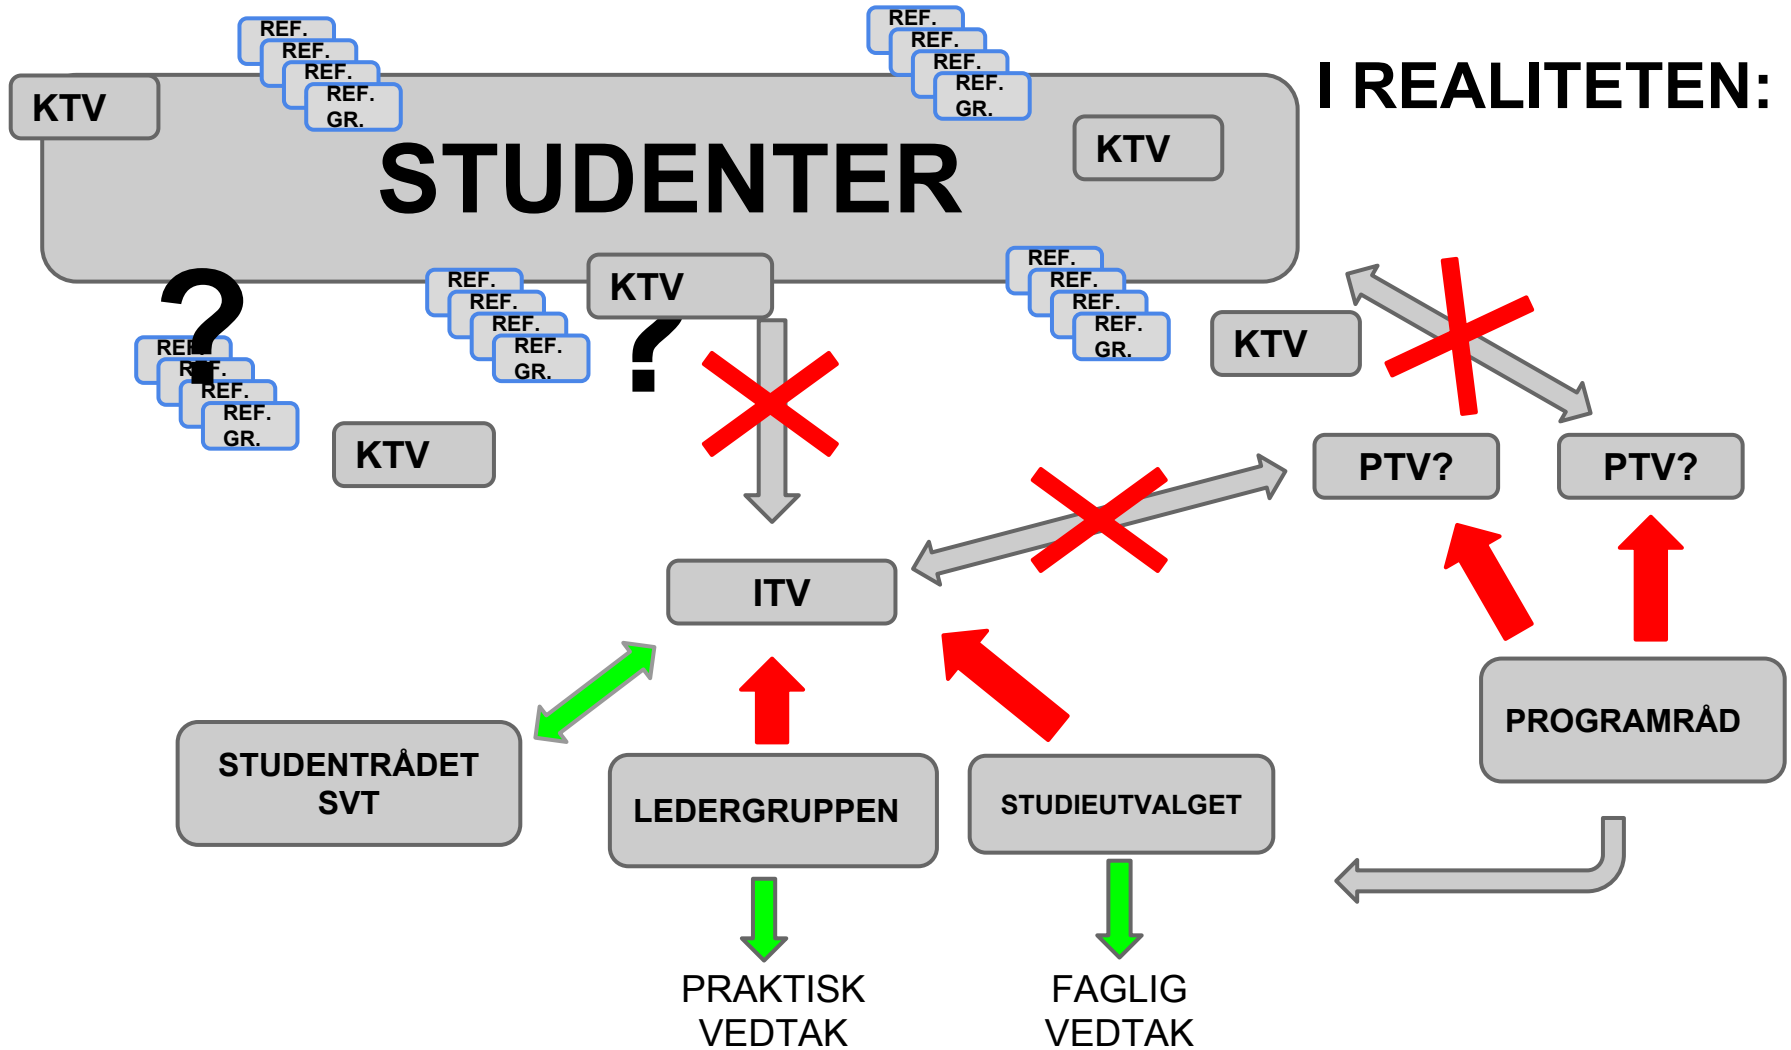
REF.
REF.
REF.
REF.
GR.

REF.
REF.
REF.
REF.
GR.

I REALITETEN:

KTV

STUDENTER

KTV

?

REF.
REF.
REF.
REF.
GR.

REF.
REF.
REF.
REF.
GR.

KTV

?

REF.
REF.
REF.
REF.
GR.

KTV

KTV

PTV?

PTV?

ITV

STUDENTRÅDET
SVT

LEDERGRUPPEN

STUDIEUTVALGET

PROGRAMRÅD

PRAKTISK
VEDTAK

FAGLIG
VEDTAK